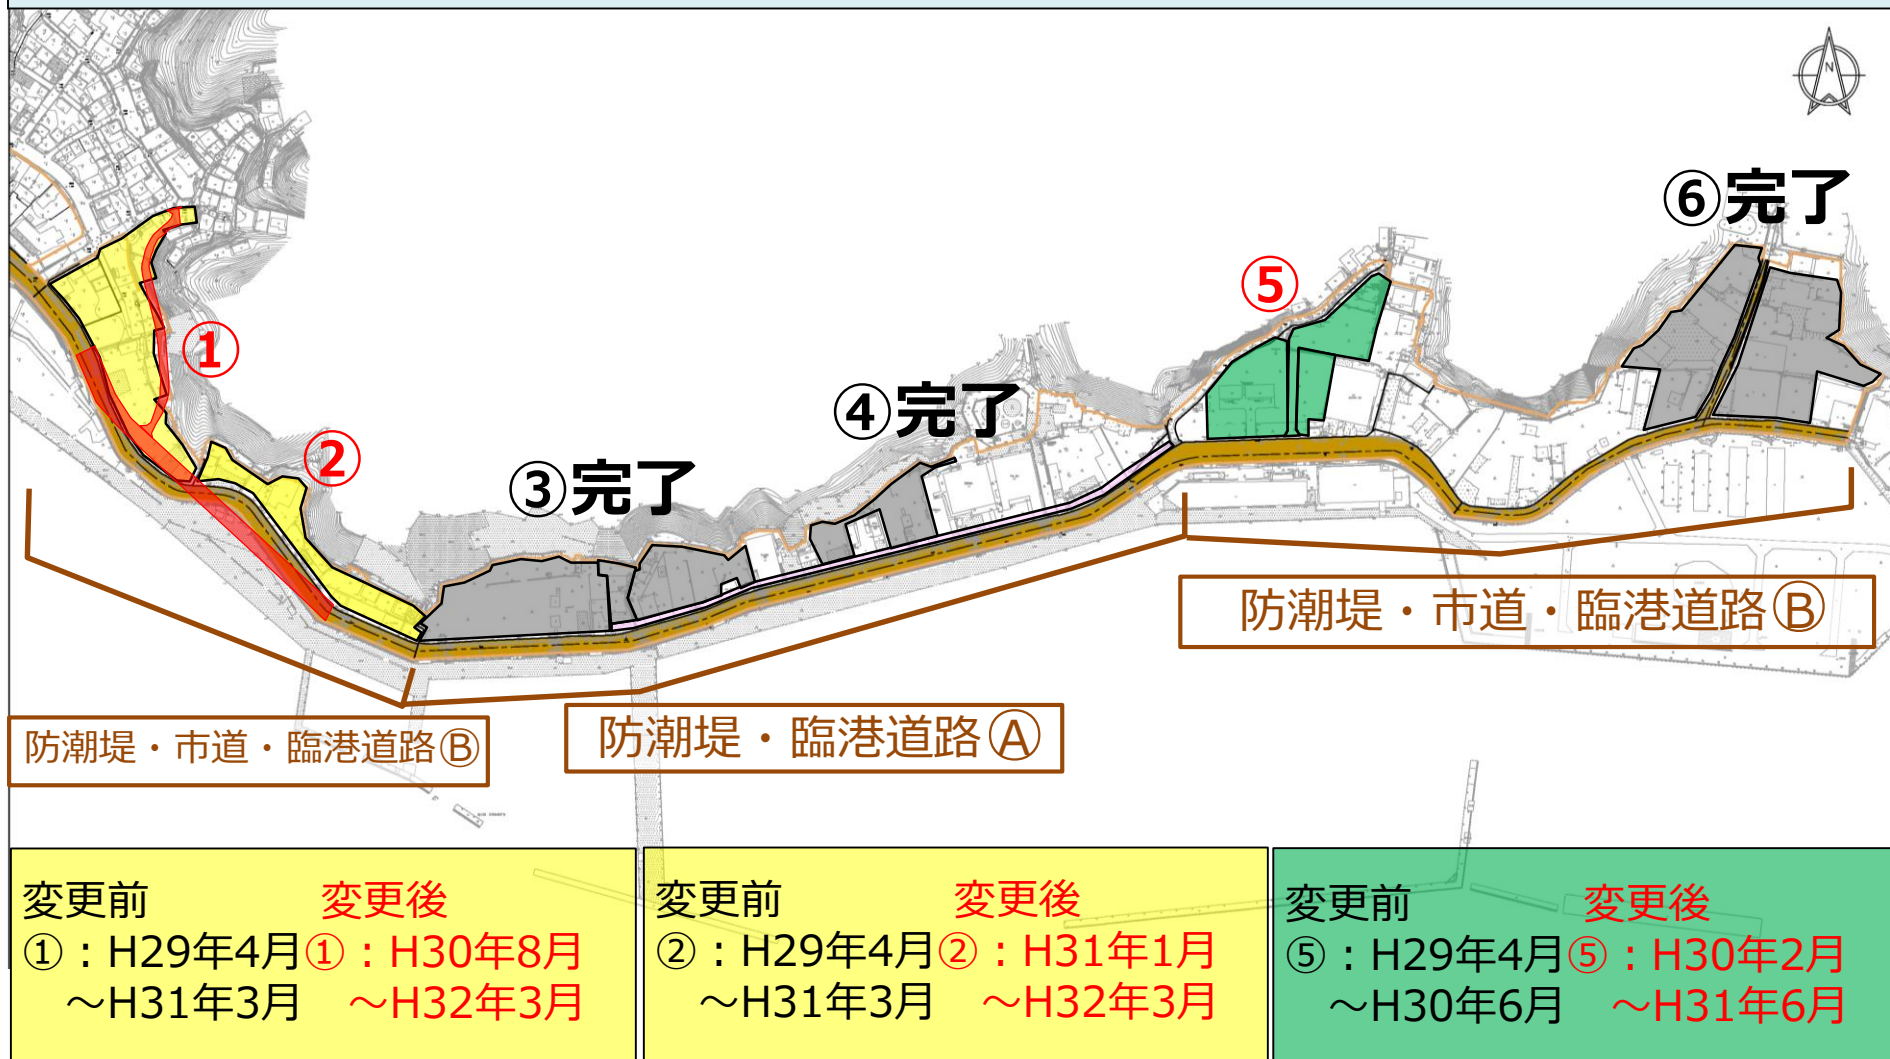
⑥完了

⑤

①

④完了

②

③完了

防潮堤・市道・臨港道路Ⓑ

防潮堤・市道・臨港道路Ⓑ

防潮堤・臨港道路Ⓐ

変更前 変更後
①：H29年4月 ～H31年3月 ①：H30年8月 ～H32年3月

変更前 変更後
②：H29年4月 ～H31年3月 ②：H31年1月 ～H32年3月

変更前 変更後
⑤：H29年4月 ～H30年6月 ⑤：H30年2月 ～H31年6月